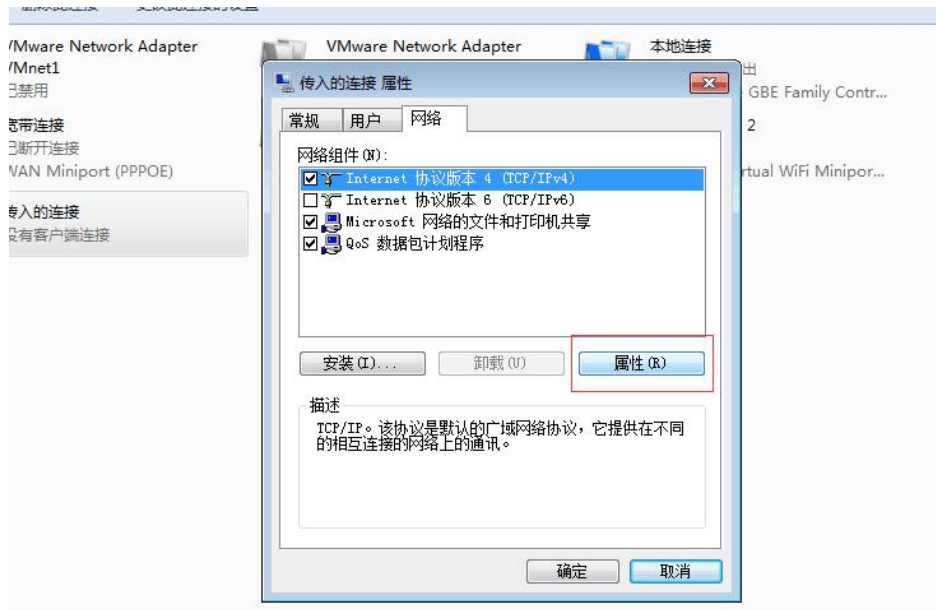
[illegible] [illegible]

/Mware Network Adapter
/Mnet1
已禁用

宽带连接
已断开连接
WAN Miniport (PPPOE)

传入的连接
没有客户端连接

VMware Network Adapter

本地连接
出
GBE Family Contr...
2
rtual WiFi Minipor...

传入的连接 属性

常规 用户 网络

网络组件 (N):
Internet 协议版本 4 (TCP/IPv4)
Internet 协议版本 6 (TCP/IPv6)
Microsoft 网络的文件和打印机共享
QoS 数据包计划程序

安装 (I)... 卸载 (U) 属性 (R)

描述
TCP/IP。该协议是默认的广域网络协议，它提供在不同的相互连接的网络上的通讯。

确定 取消